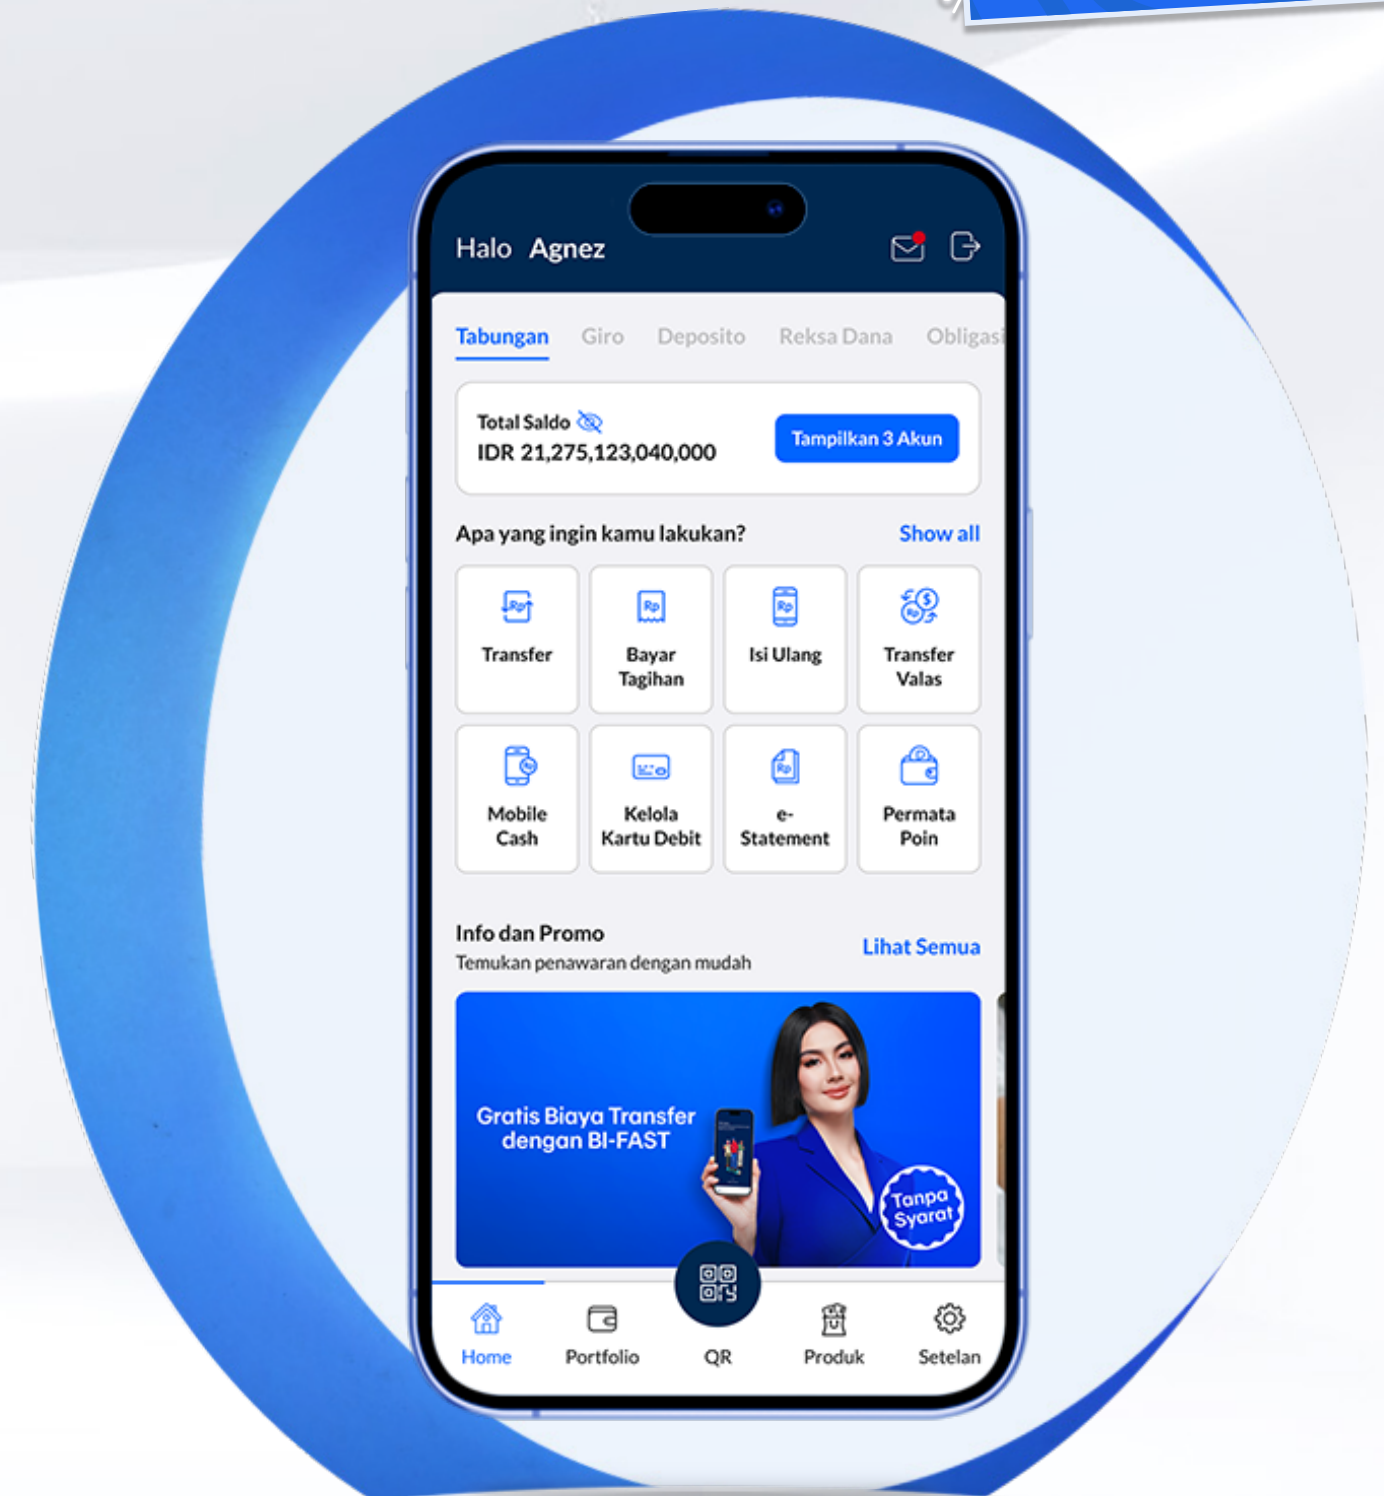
Halo Agnez

Tabungan Giro Deposito Reksa Dana Obligasi

Total Saldo
IDR 21,275,123,040,000
Tampilkan 3 Akun

Apa yang ingin kamu lakukan? Show all

Transfer
Bayar Tagihan
Isi Ulang
Transfer Valas
Mobile Cash
Kelola Kartu Debit
e-Statement
Permata Poin

Info dan Promo
Temukan penawaran dengan mudah
Lihat Semua

Gratis Biaya Transfer dengan BI-FAST
Tanpa Syarat

Home Portfolio QR Produk Setelan